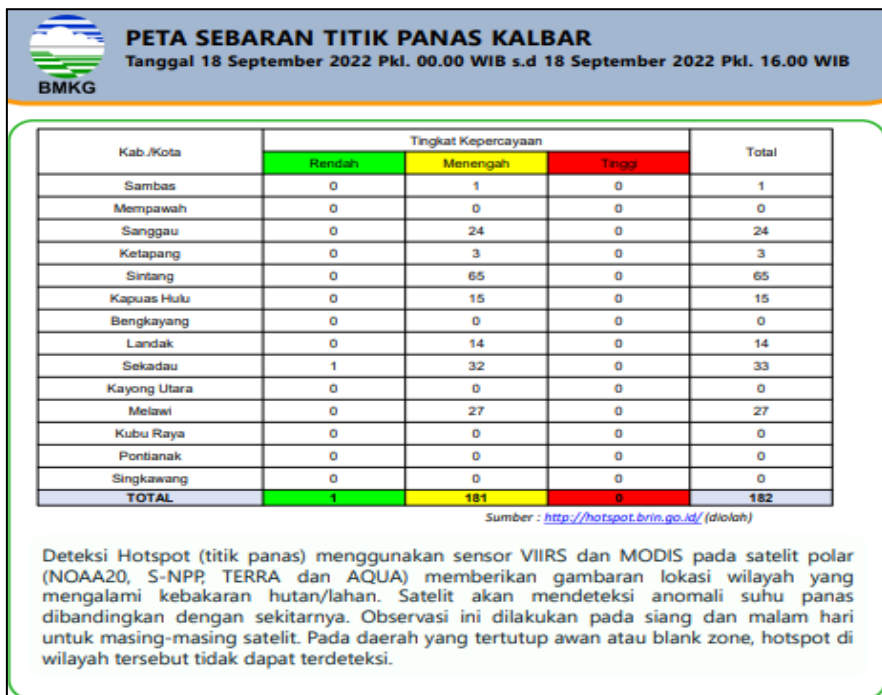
BMKG

PETA SEBARAN TITIK PANAS KALBAR
Tanggal 18 September 2022 Pkl. 00.00 WIB s.d 18 September 2022 Pkl. 16.00 WIB

| Kab./Kota | Tingkat Kepercayaan Rendah | Tingkat Kepercayaan Menengah | Tingkat Kepercayaan Tinggi | Total |
|---|---|---|---|---|
| Sambas | 0 | 1 | 0 | 1 |
| Mempawah | 0 | 0 | 0 | 0 |
| Sanggau | 0 | 24 | 0 | 24 |
| Ketapang | 0 | 3 | 0 | 3 |
| Sintang | 0 | 65 | 0 | 65 |
| Kapuas Hulu | 0 | 15 | 0 | 15 |
| Bengkayang | 0 | 0 | 0 | 0 |
| Landak | 0 | 14 | 0 | 14 |
| Sekadau | 1 | 32 | 0 | 33 |
| Kayong Utara | 0 | 0 | 0 | 0 |
| Melawi | 0 | 27 | 0 | 27 |
| Kubu Raya | 0 | 0 | 0 | 0 |
| Pontianak | 0 | 0 | 0 | 0 |
| Singkawang | 0 | 0 | 0 | 0 |
| TOTAL | 1 | 181 | 0 | 182 |

Sumber : http://hotspot.brin.go.id/ (diolah)

Deteksi Hotspot (titik panas) menggunakan sensor VIIRS dan MODIS pada satelit polar (NOAA20, S-NPP, TERRA dan AQUA) memberikan gambaran lokasi wilayah yang mengalami kebakaran hutan/lahan. Satelit akan mendeteksi anomali suhu panas dibandingkan dengan sekitarnya. Observasi ini dilakukan pada siang dan malam hari untuk masing-masing satelit. Pada daerah yang tertutup awan atau blank zone, hotspot di wilayah tersebut tidak dapat terdeteksi.